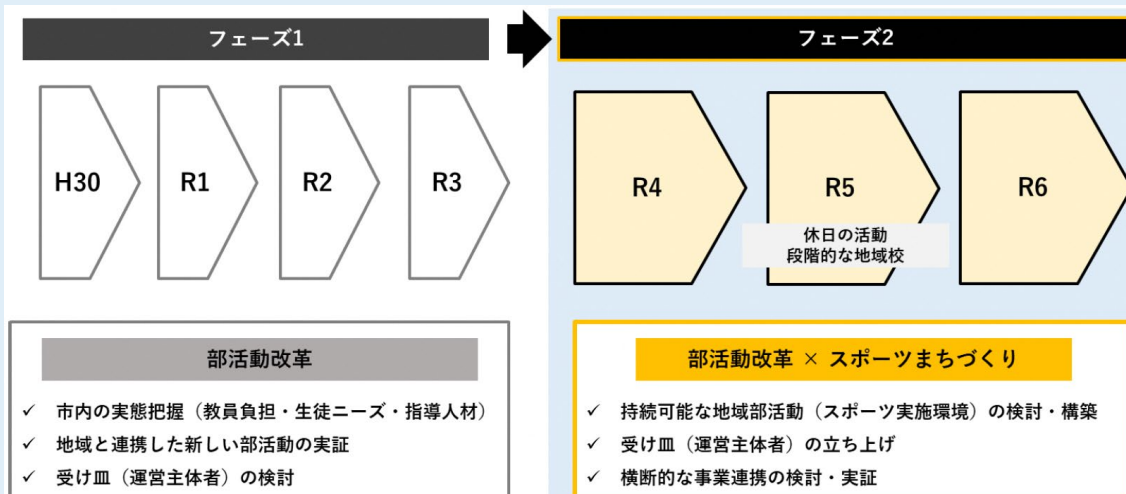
フェーズ1

H30

R1

R2

R3

部活動改革

✓ 市内の実態把握（教員負担・生徒ニーズ・指導人材）
✓ 地域と連携した新しい部活動の実証
✓ 受け皿（運営主体者）の検討

フェーズ2

R4

R5

R6

休日の活動
段階的な地域校

部活動改革 × スポーツまちづくり

✓ 持続可能な地域部活動（スポーツ実施環境）の検討・構築
✓ 受け皿（運営主体者）の立ち上げ
✓ 横断的な事業連携の検討・実証